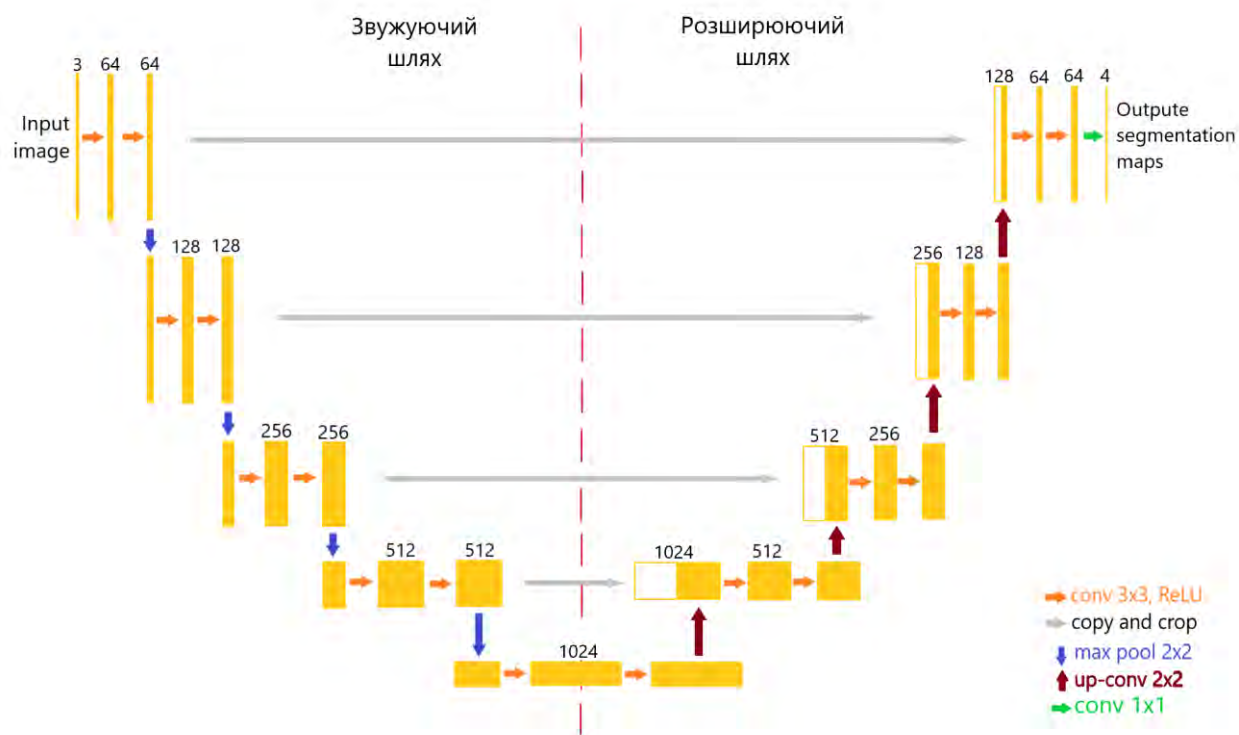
Звужуючий шлях

Розширюючий шлях

3 64 64

Input image

128 64 64 4

Outpute segmentation maps

128 128

256 128

256 256

512 256

512 512

1024 512

1024

conv 3x3, ReLU
copy and crop
max pool 2x2
up-conv 2x2
conv 1x1